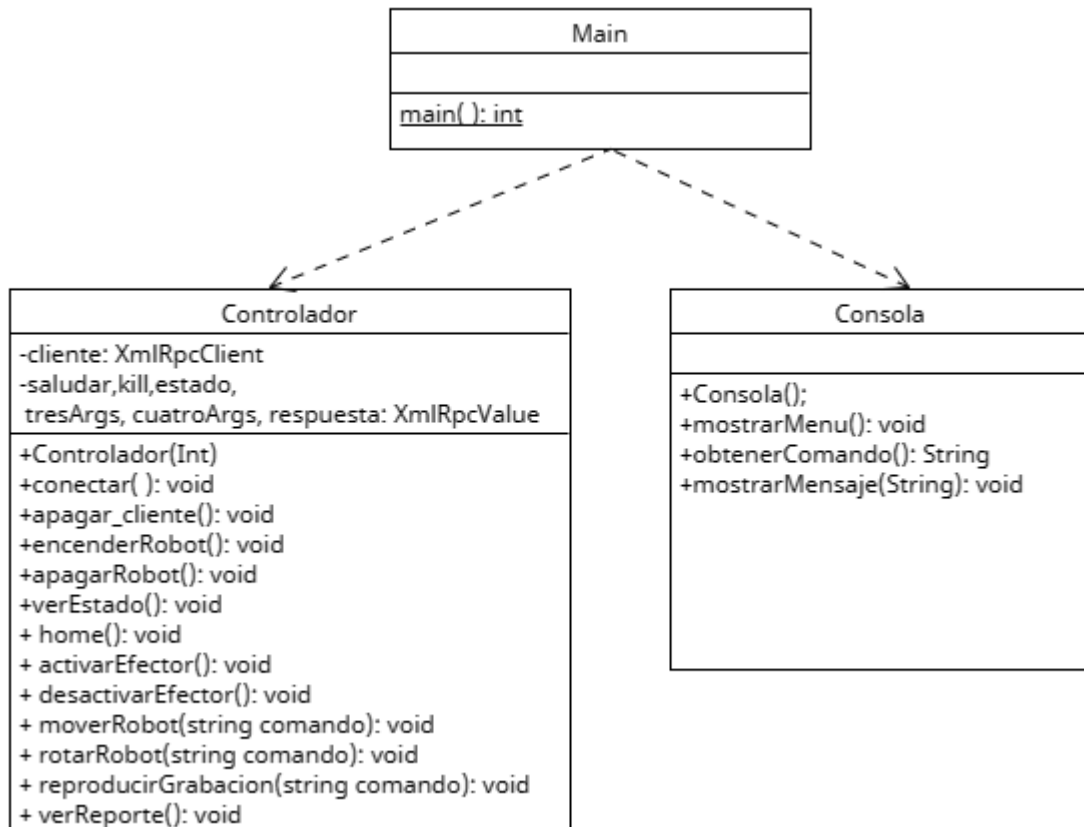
Main

main( ): int

Controlador

-cliente: XmlRpcClient
-saludar,kill,estado,
tresArgs, cuatroArgs, respuesta: XmlRpcValue

+Controlador(Int)
+conectar( ): void
+apagar_cliente(): void
+encenderRobot(): void
+apagarRobot(): void
+verEstado(): void
+ home(): void
+ activarEfector(): void
+ desactivarEfector(): void
+ moverRobot(string comando): void
+ rotarRobot(string comando): void
+ reproducirGrabacion(string comando): void
+ verReporte(): void

Consola

+Consola();
+mostrarMenu(): void
+obtenerComando(): String
+mostrarMensaje(String): void